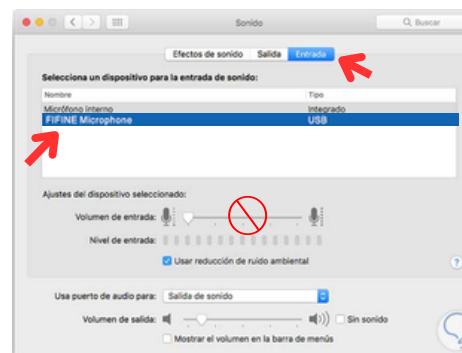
Sonido

Buscar

Efectos de sonido | Salida | Entrada

Selecciona un dispositivo para la entrada de sonido:

| Nombre | Tipo |
|---|---|
| Micrófono interno | Integrado |
| FIFINE Microphone | USB |

Ajustes del dispositivo seleccionado:

Volumen de entrada:

Nivel de entrada:

Usar reducción de ruido ambiental

?

Usa puerto de audio para: Salida de sonido

Volumen de salida:

Sin sonido

Mostrar el volumen en la barra de menús